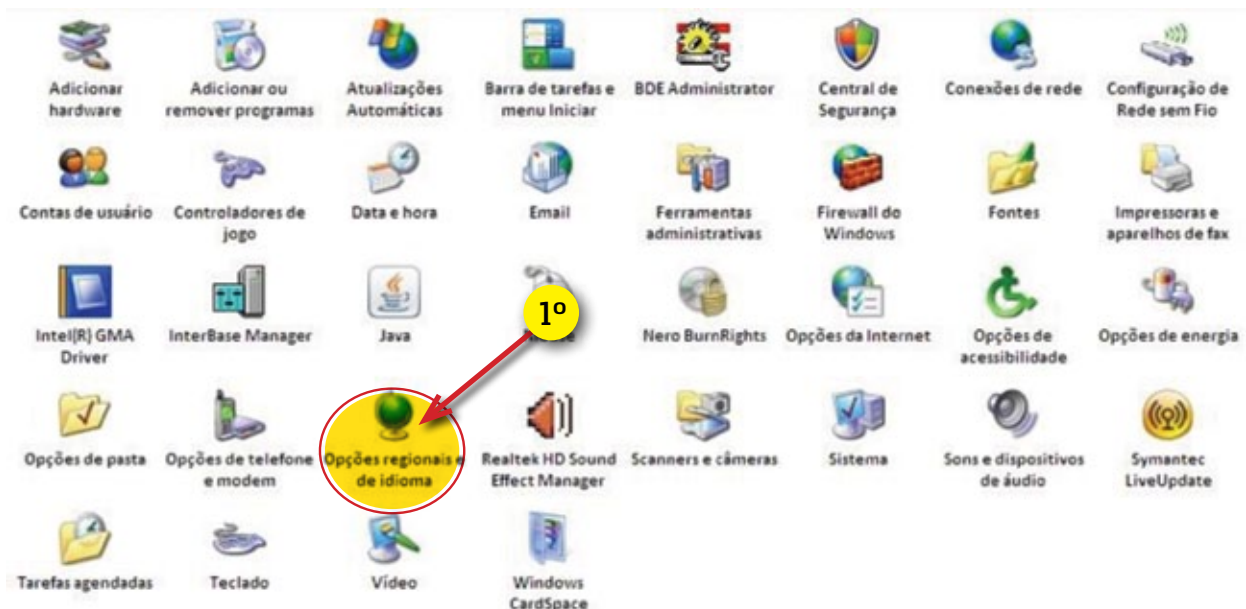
Adicionar hardware
Adicionar ou remover programas
Atualizações Automáticas
Barra de tarefas e menu Iniciar
BDE Administrator
Central de Segurança
Conexões de rede
Configuração de Rede sem Fio

Contas de usuário
Controladores de jogo
Data e hora
Email
Ferramentas administrativas
Firewall do Windows
Fontes
Impressoras e aparelhos de fax

Intel(R) GMA Driver
InterBase Manager
Java
1º
Nero BurnRights
Opções da Internet
Opções de acessibilidade
Opções de energia

Opções de pasta
Opções de telefone e modem
Opções regionais e de idioma
Realtek HD Sound Effect Manager
Scanners e câmeras
Sistema
Sons e dispositivos de áudio
Symantec LiveUpdate

Tarefas agendadas
Teclado
Vídeo
Windows CardSpace